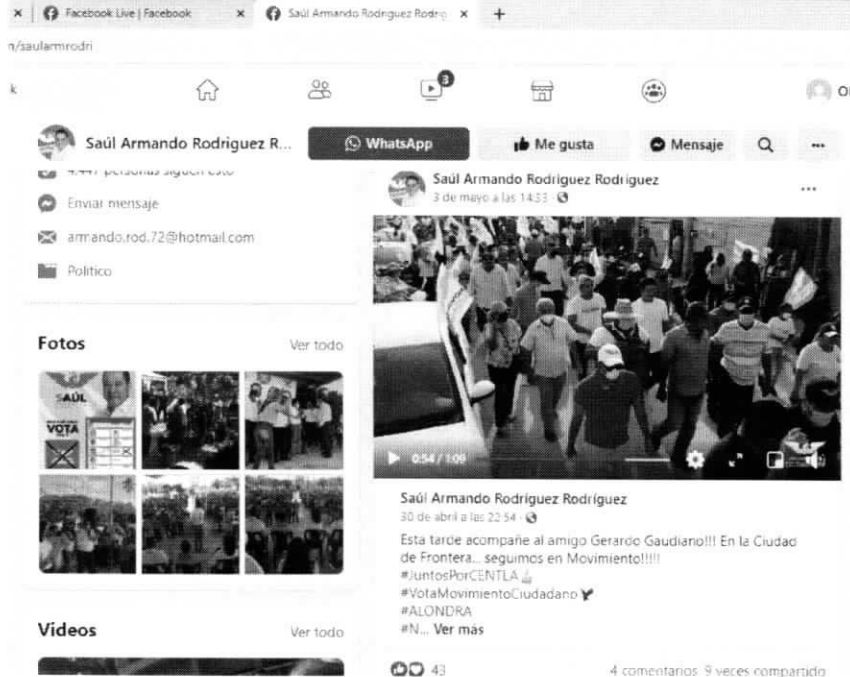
Facebook Live | Facebook
Saúl Armando Rodriguez Rodrig
n/saularmrodri

3

Saúl Armando Rodriguez R...
WhatsApp
Me gusta
Mensaje

4.447 personas siguen esto
Enviar mensaje
armando.rod.72@hotmail.com
Político

Fotos
Ver todo

SAÚL
VOTA

Videos
Ver todo

Saúl Armando Rodriguez Rodriguez
3 de mayo a las 14:33

0:54 / 1:09

Saúl Armando Rodríguez Rodríguez
30 de abril a las 22:54
Esta tarde acompañe al amigo Gerardo Gaudiano!!! En la Ciudad de Frontera... seguimos en Movimiento!!!!!
#JuntosPorCENTLA
#VotaMovimientoCiudadano
#ALONDRA
#N... Ver más

43
4 comentarios 9 veces compartido